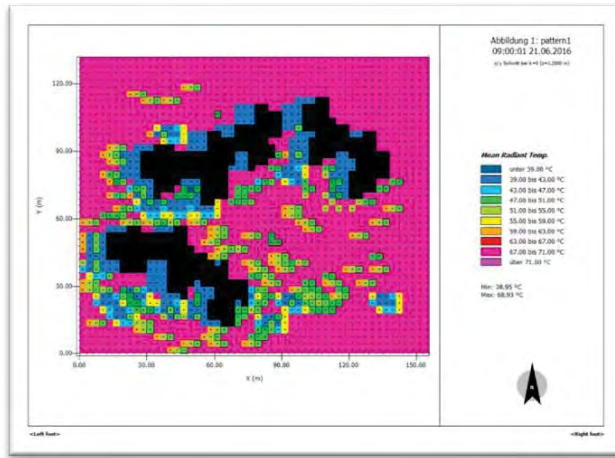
Abbildung 1: pattern1
09:00:01 21.06.2016

x/y Schnitt bei k=0 (z=1.2000 m)

120.00
90.00
60.00
30.00
0.00

Y (m)

0.00
30.00
60.00
90.00
120.00
150.00

X (m)

Mean Radiant Temp.

| | |
|---|---|
| | unter 39.00 °C |
| | 39.00 bis 43.00 °C |
| | 43.00 bis 47.00 °C |
| | 47.00 bis 51.00 °C |
| | 51.00 bis 55.00 °C |
| | 55.00 bis 59.00 °C |
| | 59.00 bis 63.00 °C |
| | 63.00 bis 67.00 °C |
| | 67.00 bis 71.00 °C |
| | über 71.00 °C |

Min: 38.95 °C
Max: 68.93 °C

<Left foot>

<Right foot>